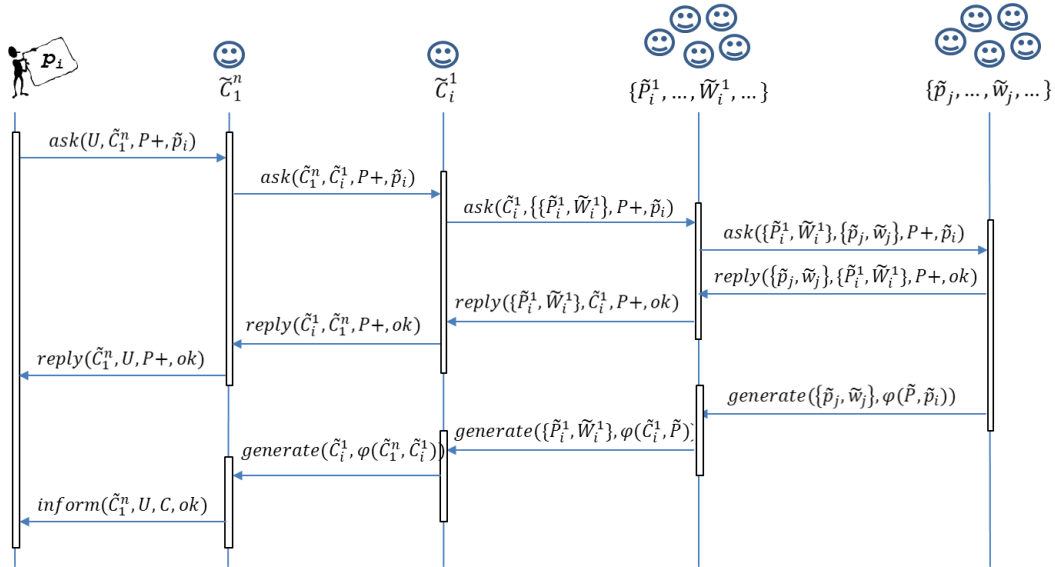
$p_i$

$\widetilde{C}_1^n$

$\widetilde{C}_i^1$

$\{\widetilde{P}_i^1, \ldots, \widetilde{W}_i^1, \ldots\}$

$\{\widetilde{p}_j, \ldots, \widetilde{w}_j, \ldots\}$

$ask(U, \widetilde{C}_1^n, P+, \widetilde{p}_i)$

$ask(\widetilde{C}_1^n, \widetilde{C}_i^1, P+, \widetilde{p}_i)$

$ask(\widetilde{C}_i^1, \{\{\widetilde{P}_i^1, \widetilde{W}_i^1\}, P+, \widetilde{p}_i)$

$ask(\{\widetilde{P}_i^1, \widetilde{W}_i^1\}, \{\widetilde{p}_j, \widetilde{w}_j\}, P+, \widetilde{p}_i)$

$reply(\{\widetilde{p}_j, \widetilde{w}_j\}, \{\widetilde{P}_i^1, \widetilde{W}_i^1\}, P+, ok)$

$reply(\{\widetilde{P}_i^1, \widetilde{W}_i^1\}, \widetilde{C}_i^1, P+, ok)$

$reply(\widetilde{C}_i^1, \widetilde{C}_1^n, P+, ok)$

$reply(\widetilde{C}_1^n, U, P+, ok)$

$generate(\{\widetilde{p}_j, \widetilde{w}_j\}, \varphi(\widetilde{P}, \widetilde{p}_i))$

$generate(\{\widetilde{P}_i^1, \widetilde{W}_i^1\}, \varphi(\widetilde{C}_i^1, \widetilde{P}))$

$generate(\widetilde{C}_i^1, \varphi(\widetilde{C}_1^n, \widetilde{C}_i^1))$

$inform(\widetilde{C}_1^n, U, C, ok)$